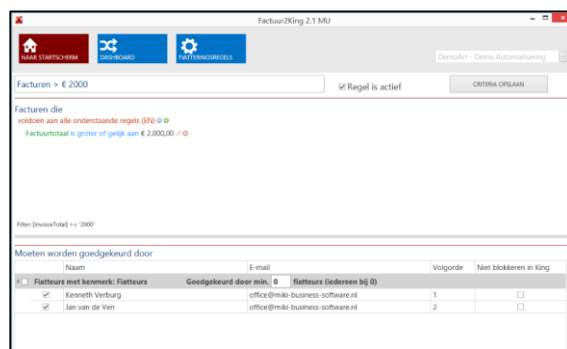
Factuur2King 2.1 MU

NAAR STARTSCHERM
DASHBOARD
FIATTERINGSREGELS

DemoArt - Demo Automatisering

Facturen > € 2000

Regel is actief

CRITERIA OPSLAAN

Facturen die

voldoen aan alle onderstaande regels (EN)

Factuurtotaal is groter of gelijk aan € 2.000,00

Filter: [InvoiceTotal] >= '2000'

Moeten worden goedgekeurd door

| | Naam | E-mail | Volgorde | Niet blokkeren in King |
|---|---|---|---|---|
| | Fiatteurs met kenmerk: Fiatteurs | Goedgekeurd door min. 0 fiatteurs (iedereen bij 0) | | |
| ✓ | Kenneth Verburg | office@miki-business-software.nl | 1 | ☐ |
| ✓ | Jan van de Ven | office@miki-business-software.nl | 2 | ☐ |